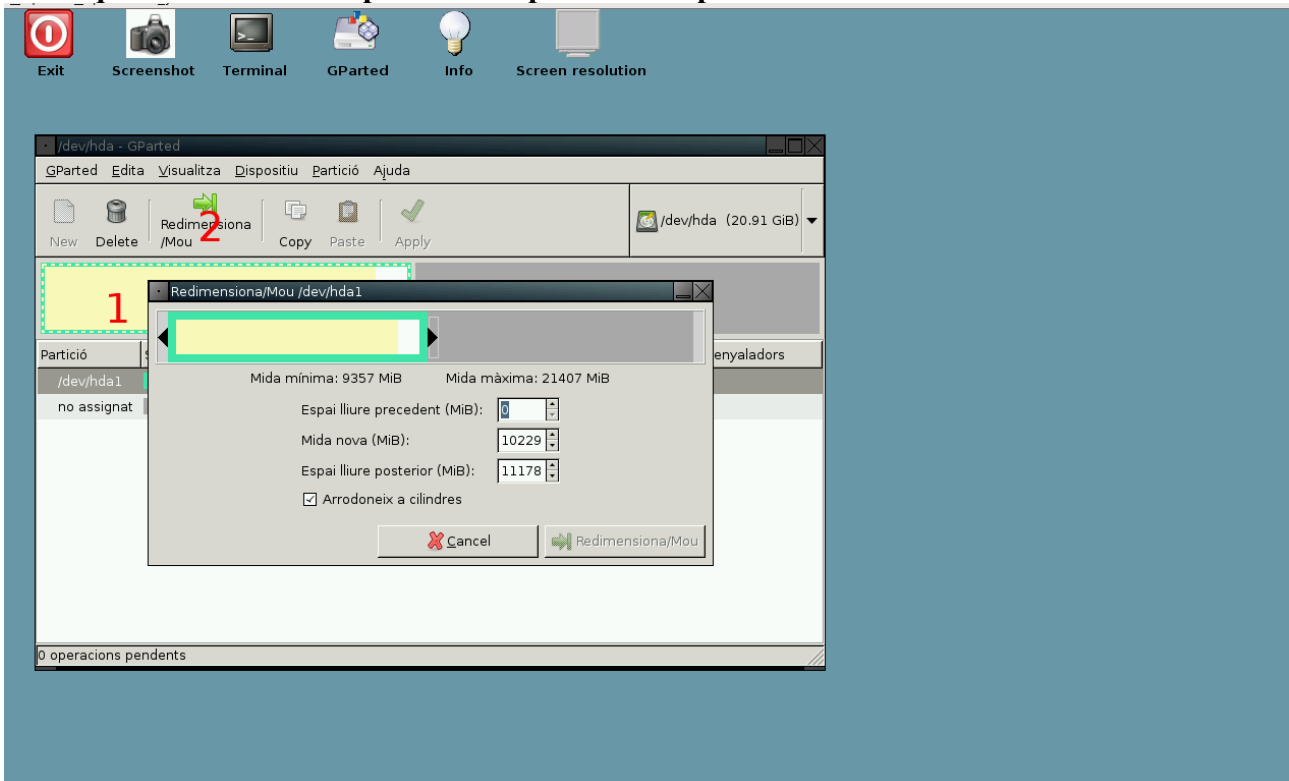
Exit Screenshot Terminal GParted Info Screen resolution

/dev/hda - GParted

GParted Edita Visualitza Dispositiu Partició Ajuda

New Delete Redimensiona /Mou Copy Paste Apply

/dev/hda (20.91 GiB)

1

2

Partició

/dev/hda1

no assignat

enyaladors

Redimensiona/Mou /dev/hda1

Mida mínima: 9357 MiB Mida màxima: 21407 MiB

Espai lliure precedent (MiB): 0

Mida nova (MiB): 10229

Espai lliure posterior (MiB): 11178

Arrodoneix a cilindres

Cancel

Redimensiona/Mou

0 operacions pendents